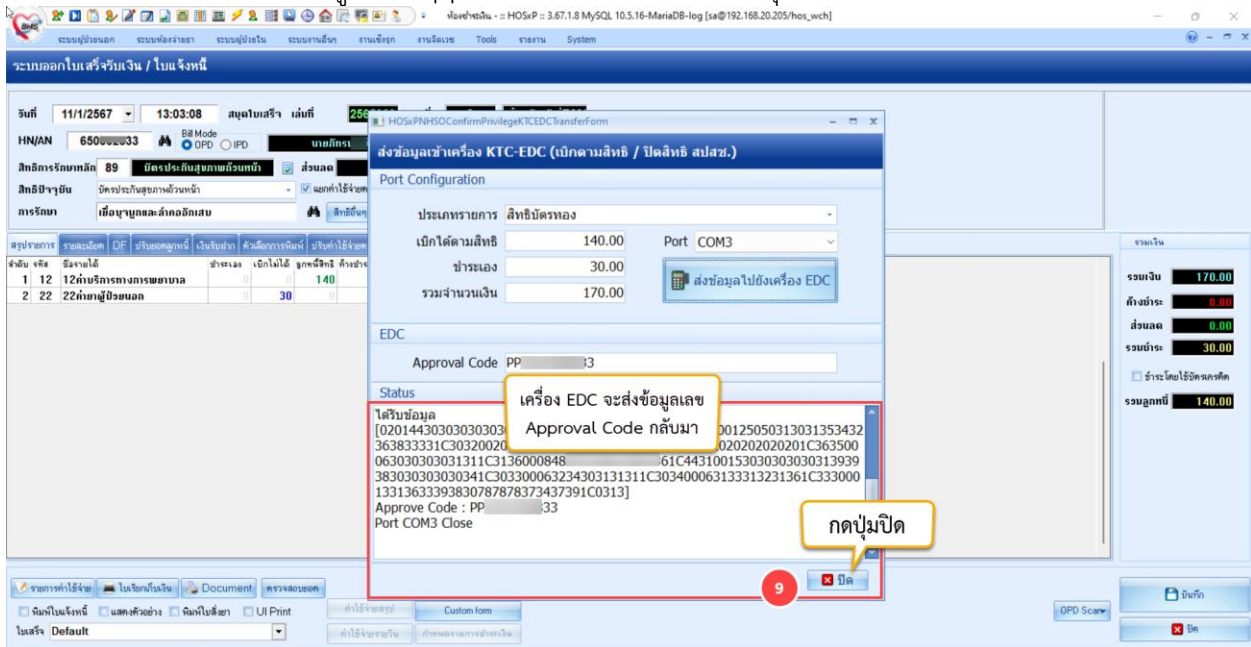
ห้องชำระเงิน - :: HOSxP :: 3.67.1.8 MySQL 10.5.16-MariaDB-log [sa@192.168.20.205/hos_wch]

ระบบผู้ป่วยนอก ระบบห้องจ่ายยา ระบบผู้ป่วยใน ระบบงานอื่นๆ งานเชิงรุก งานจัดเวช Tools รายงาน System

ระบบออกใบเสร็จรับเงิน / ใบแจ้งหนี้

วันที่ 11/1/2567 13:03:08 สมุดใบเสร็จ เล่มที่ 256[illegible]

HN/AN 650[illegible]33 Bill Mode OPD IPD นายภัทรา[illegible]

สิทธิการรักษาหลัก 89 บัตรประกันสุขภาพถ้วนหน้า ส่วนลด

สิทธิปัจจุบัน บัตรประกันสุขภาพถ้วนหน้า แยกค่าใช้จ่าย

การรักษา เยื่อบุจมูกและลำคออักเสบ สิทธิอื่นๆ

สรุปรายการ รายละเอียด DF ปรับยอดลูกหนี้ เงินรับฝาก ตัวเลือกการพิมพ์ ปรับค่าใช้จ่าย

| ลำดับ | รหัส | ชื่อรายได้ | ชำระเอง | เบิกไม่ได้ | ลูกหนี้สิทธิ | ค้างชำระ |
|---|---|---|---|---|---|---|
| 1 | 12 | 12ค่าบริการทางการพยาบาล | | 0 | 140 | |
| 2 | 22 | 22ค่ายาผู้ป่วยนอก | | 0 | 30 | |

HOSxPNHSOConfirmPrivilegeKTCEDCTransferForm

ส่งข้อมูลเข้าเครื่อง KTC-EDC (เบิกตามสิทธิ / ปิดสิทธิ สปสช.)

Port Configuration

ประเภทรายการ สิทธิบัตรทอง

เบิกได้ตามสิทธิ 140.00 Port COM3

ชำระเอง 30.00

รวมจำนวนเงิน 170.00

ส่งข้อมูลไปยังเครื่อง EDC

EDC

Approval Code PP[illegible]3

Status

ได้รับข้อมูล
[02014430303030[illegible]0012505031303135343236383331C303200202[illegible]02020202020201C363500063030303031311C3136000848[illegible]61C443100153030303030313939383030303030341C303300063234303131311C3034000631333132313361C3330001331363339383078787873437391C0313]
Approve Code : PP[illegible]33
Port COM3 Close

เครื่อง EDC จะส่งข้อมูลเลข Approval Code กลับมา

กดปุ่มปิด

9

ปิด

รวมเงิน

รวมเงิน 170.00
ค้างชำระ 0.00
ส่วนลด 0.00
รวมชำระ 30.00
ชำระโดยใช้บัตรเครดิต
รวมลูกหนี้ 140.00

รายการค่าใช้จ่าย ใบเรียกเก็บเงิน Document ตรวจสอบยอด

พิมพ์ใบแจ้งหนี้ แสดงตัวอย่าง พิมพ์ใบสั่งยา UI Print

ใบเสร็จ Default

ค่าใช้จ่ายสรุป Custom form
ค่าใช้จ่ายรายวัน กำหนดงวดการชำระเงิน

OPD Scan

บันทึก
ปิด